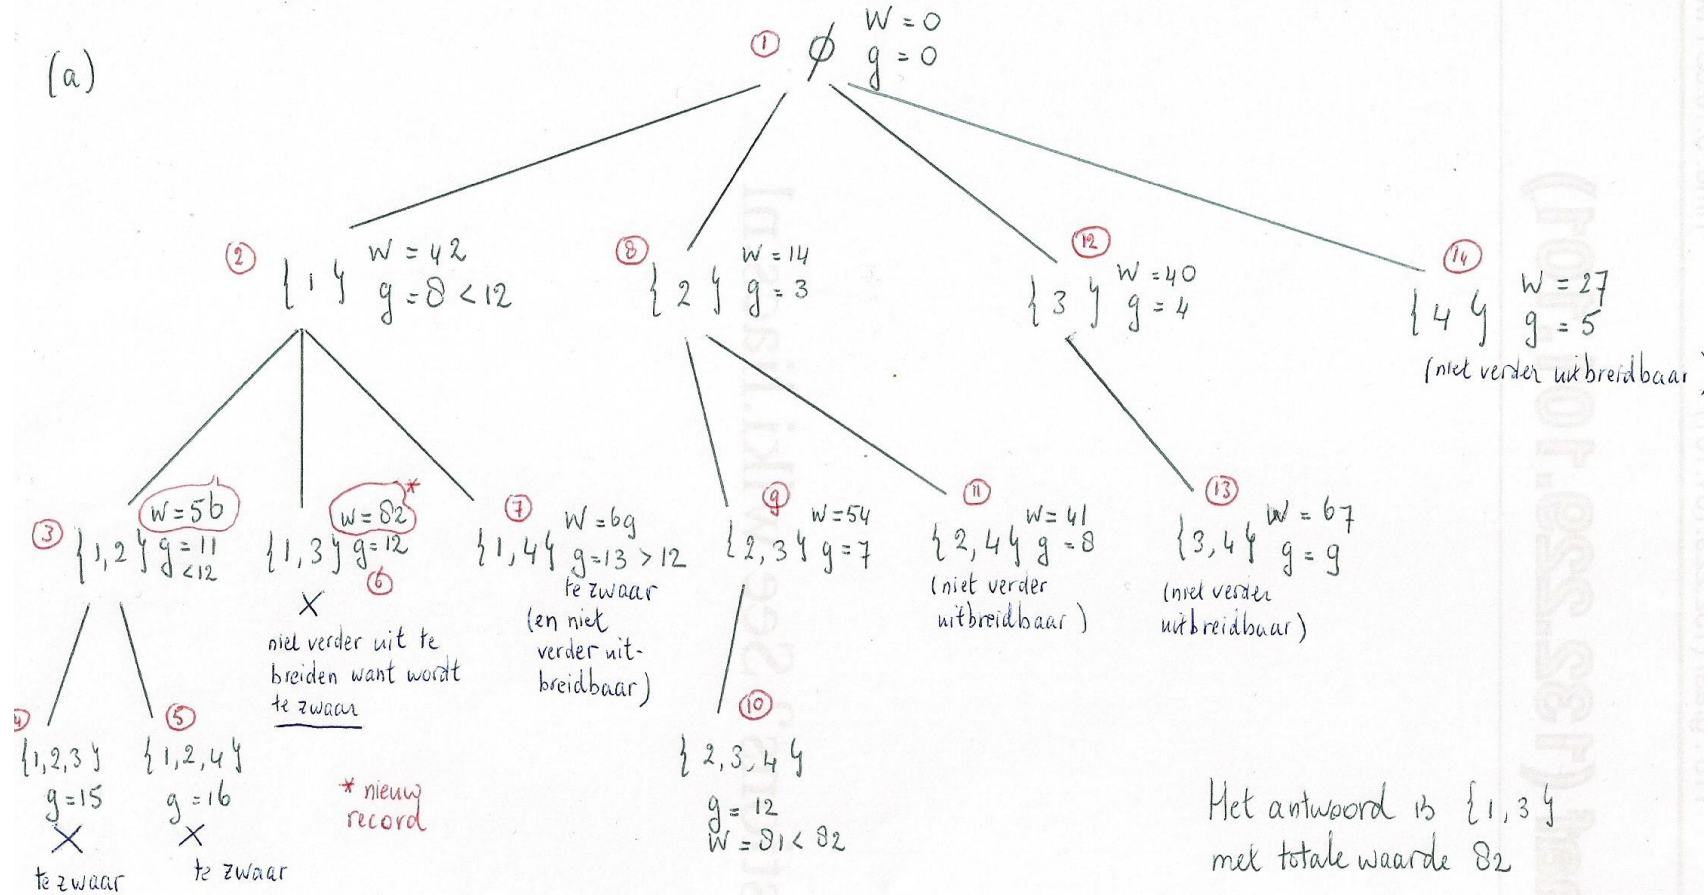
(a)

① $\emptyset$ W = 0
g = 0

② $\{1\}$ W = 42
g = 8 < 12

⑧ $\{2\}$ W = 14
g = 3

⑫ $\{3\}$ W = 40
g = 4

⑭ $\{4\}$ W = 27
g = 5
(niet verder uitbreidbaar)

③ $\{1,2\}$ W = 56
g = 11 < 12

$\{1,3\}$ W = 82 *
g = 12
⑥
X
niet verder uit te breiden want wordt te zwaar

⑦ $\{1,4\}$ W = 69
g = 13 > 12
te zwaar
(en niet verder uitbreidbaar)

⑨ $\{2,3\}$ W = 54
g = 7

⑪ $\{2,4\}$ W = 41
g = 8
(niet verder uitbreidbaar)

⑬ $\{3,4\}$ W = 67
g = 9
(niet verder uitbreidbaar)

④ $\{1,2,3\}$
g = 15
X
te zwaar

⑤ $\{1,2,4\}$
g = 16
X
te zwaar

* nieuw record

⑩ $\{2,3,4\}$
g = 12
W = 81 < 82

Het antwoord is $\{1,3\}$
met totale waarde 82